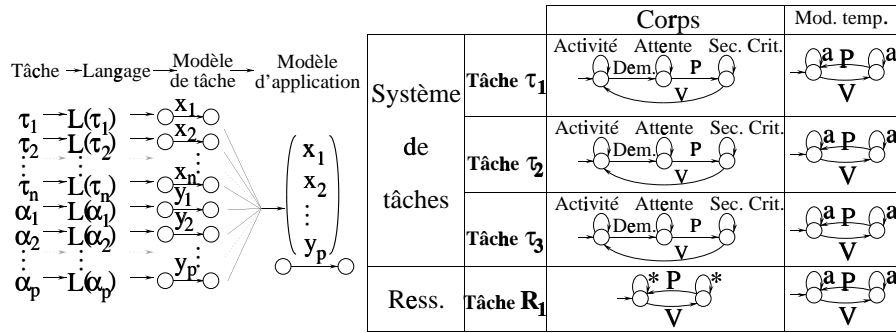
Tâche → Langage → Modèle de tâche → Modèle d'application

$\tau_1$ → $L(\tau_1)$ → $x_1$
$\tau_2$ → $L(\tau_2)$ → $x_2$
$\vdots$
$\tau_n$ → $L(\tau_n)$ → $x_n$
$\alpha_1$ → $L(\alpha_1)$ → $y_1$
$\alpha_2$ → $L(\alpha_2)$ → $y_2$
$\vdots$
$\alpha_p$ → $L(\alpha_p)$ → $y_p$

$\begin{pmatrix} x_1 \\ x_2 \\ \vdots \\ y_p \end{pmatrix}$

| | | Corps | Mod. temp. |
|---|---|---|---|
| Système de tâches | Tâche $\tau_1$ | Activité Attente Sec. Crit. Dem. P V | a P a V |
| | Tâche $\tau_2$ | Activité Attente Sec. Crit. Dem. P V | a P a V |
| | Tâche $\tau_3$ | Activité Attente Sec. Crit. Dem. P V | a P a V |
| Ress. | Tâche $R_1$ | * P * V | a P a V |